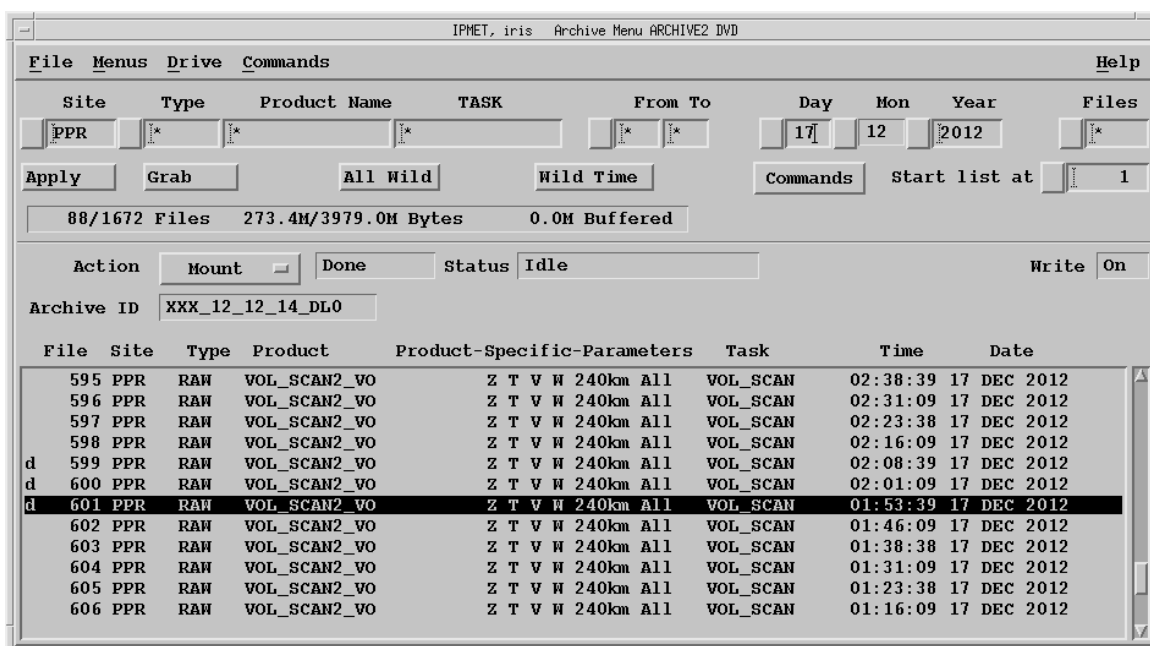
IPMET, iris Archive Menu ARCHIVE2 DVD

File Menus Drive Commands Help

| Site | Type | Product Name | TASK | From | To | Day | Mon | Year | Files |
|---|---|---|---|---|---|---|---|---|---|
| PPR | * | * | * | * | * | 17 | 12 | 2012 | * |

Apply Grab All Wild Wild Time Commands Start list at 1

88/1672 Files 273.4M/3979.0M Bytes 0.0M Buffered

Action Mount Done Status Idle Write On

Archive ID XXX_12_12_14_DL0

| | File | Site | Type | Product | Product-Specific-Parameters | Task | Time | Date |
|---|---|---|---|---|---|---|---|---|
| | 595 | PPR | RAW | VOL_SCAN2_VO | Z T V W 240km All | VOL_SCAN | 02:38:39 | 17 DEC 2012 |
| | 596 | PPR | RAW | VOL_SCAN2_VO | Z T V W 240km All | VOL_SCAN | 02:31:09 | 17 DEC 2012 |
| | 597 | PPR | RAW | VOL_SCAN2_VO | Z T V W 240km All | VOL_SCAN | 02:23:38 | 17 DEC 2012 |
| | 598 | PPR | RAW | VOL_SCAN2_VO | Z T V W 240km All | VOL_SCAN | 02:16:09 | 17 DEC 2012 |
| d | 599 | PPR | RAW | VOL_SCAN2_VO | Z T V W 240km All | VOL_SCAN | 02:08:39 | 17 DEC 2012 |
| d | 600 | PPR | RAW | VOL_SCAN2_VO | Z T V W 240km All | VOL_SCAN | 02:01:09 | 17 DEC 2012 |
| d | 601 | PPR | RAW | VOL_SCAN2_VO | Z T V W 240km All | VOL_SCAN | 01:53:39 | 17 DEC 2012 |
| | 602 | PPR | RAW | VOL_SCAN2_VO | Z T V W 240km All | VOL_SCAN | 01:46:09 | 17 DEC 2012 |
| | 603 | PPR | RAW | VOL_SCAN2_VO | Z T V W 240km All | VOL_SCAN | 01:38:38 | 17 DEC 2012 |
| | 604 | PPR | RAW | VOL_SCAN2_VO | Z T V W 240km All | VOL_SCAN | 01:31:09 | 17 DEC 2012 |
| | 605 | PPR | RAW | VOL_SCAN2_VO | Z T V W 240km All | VOL_SCAN | 01:23:38 | 17 DEC 2012 |
| | 606 | PPR | RAW | VOL_SCAN2_VO | Z T V W 240km All | VOL_SCAN | 01:16:09 | 17 DEC 2012 |